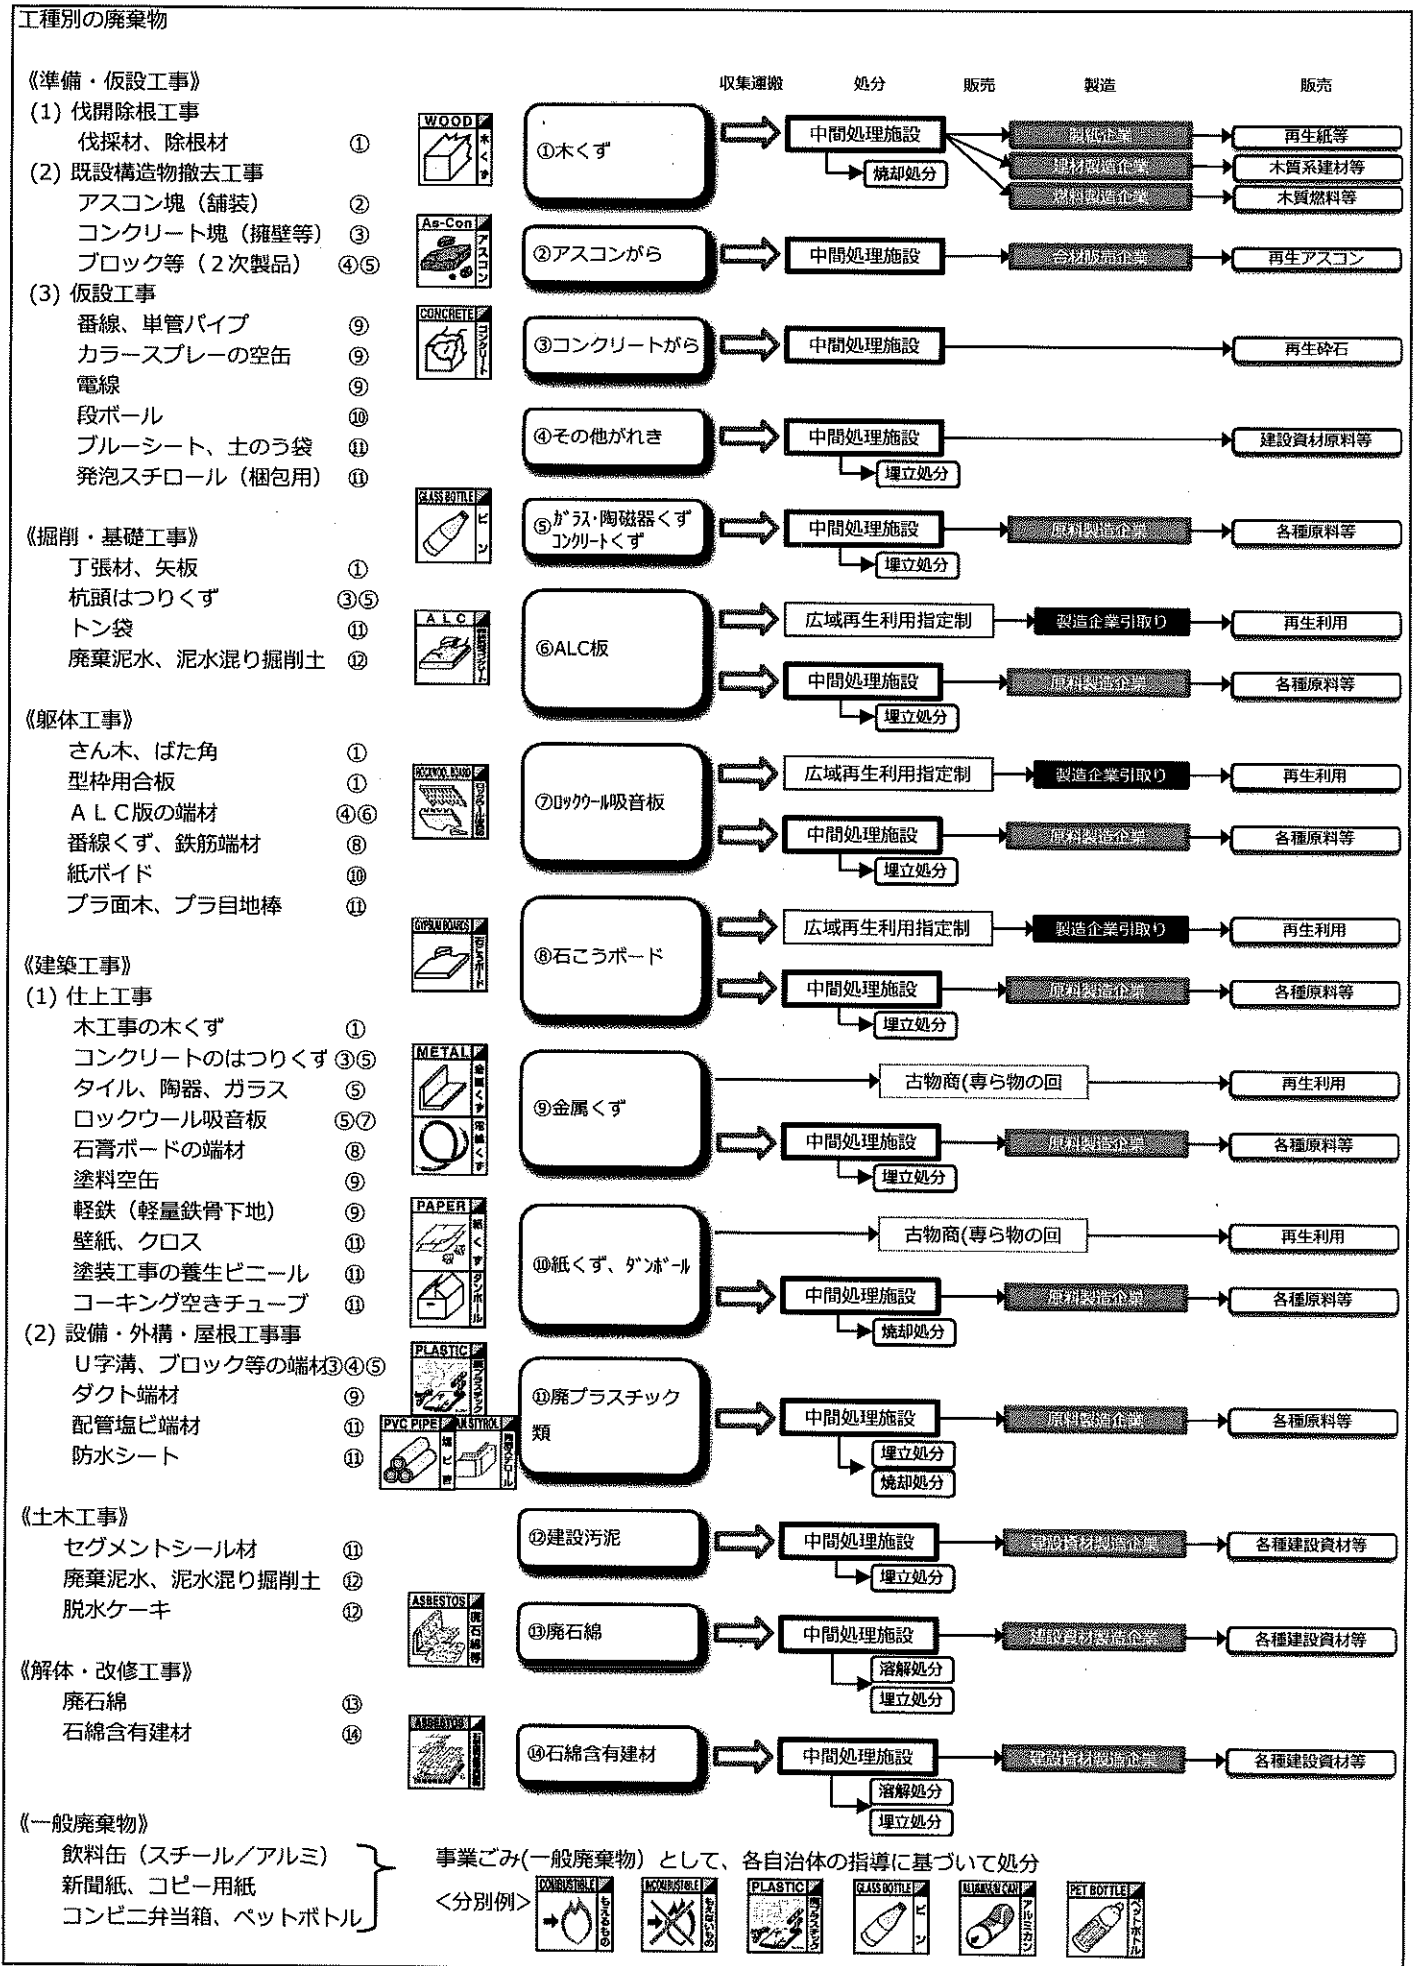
工種別の廃棄物

《準備・仮設工事》
(1) 伐開除根工事
伐採材、除根材 ①
(2) 既設構造物撤去工事
アスコン塊（舗装） ②
コンクリート塊（擁壁等） ③
ブロック等（２次製品） ④⑤
(3) 仮設工事
番線、単管パイプ ⑨
カラースプレーの空缶 ⑨
電線 ⑨
段ボール ⑩
ブルーシート、土のう袋 ⑪
発泡スチロール（梱包用） ⑪

《掘削・基礎工事》
丁張材、矢板 ①
杭頭はつりくず ③⑤
トン袋 ⑪
廃棄泥水、泥水混り掘削土 ⑫

《躯体工事》
さん木、ばた角 ①
型枠用合板 ①
ＡＬＣ版の端材 ④⑥
番線くず、鉄筋端材 ⑧
紙ボイド ⑩
プラ面木、プラ目地棒 ⑪

《建築工事》
(1) 仕上工事
木工事の木くず ①
コンクリートのはつりくず ③⑤
タイル、陶器、ガラス ⑤
ロックウール吸音板 ⑤⑦
石膏ボードの端材 ⑧
塗料空缶 ⑨
軽鉄（軽量鉄骨下地） ⑨
壁紙、クロス ⑪
塗装工事の養生ビニール ⑪
コーキング空きチューブ ⑪
(2) 設備・外構・屋根工事事
Ｕ字溝、ブロック等の端材③④⑤
ダクト端材 ⑨
配管塩ビ端材 ⑪
防水シート ⑪

《土木工事》
セグメントシール材 ⑪
廃棄泥水、泥水混り掘削土 ⑫
脱水ケーキ ⑫

《解体・改修工事》
廃石綿 ⑬
石綿含有建材 ⑭

《一般廃棄物》
飲料缶（スチール／アルミ）
新聞紙、コピー用紙
コンビニ弁当箱、ペットボトル

収集運搬 処分 販売 製造 販売

WOOD 木くず
①木くず → 中間処理施設 → 製紙企業 → 再生紙等
建材製造企業 → 木質系建材等
燃料製造企業 → 木質燃料等
焼却処分

As-Con アスコン
②アスコンがら → 中間処理施設 → 合材販売企業 → 再生アスコン

CONCRETE コンクリート
③コンクリートがら → 中間処理施設 → 再生砕石

④その他がれき → 中間処理施設 → 建設資材原料等
埋立処分

GLASS BOTTLE ビン
⑤ｶﾞﾗｽ･陶磁器くず ｺﾝｸﾘｰﾄくず → 中間処理施設 → 原料製造企業 → 各種原料等
埋立処分

ALC
⑥ALC板 → 広域再生利用指定制 → 製造企業引取り → 再生利用
中間処理施設 → 原料製造企業 → 各種原料等
埋立処分

ROCKWOOL BOARD
⑦ﾛｯｸｳｰﾙ吸音板 → 広域再生利用指定制 → 製造企業引取り → 再生利用
中間処理施設 → 原料製造企業 → 各種原料等
埋立処分

GYPSUM BOARDS 石こうボード
⑧石こうボード → 広域再生利用指定制 → 製造企業引取り → 再生利用
中間処理施設 → 原料製造企業 → 各種原料等
埋立処分

METAL 金属くず
⑨金属くず → 古物商(専ら物の回 → 再生利用
中間処理施設 → 原料製造企業 → 各種原料等
埋立処分

PAPER 紙くず ダンボール
⑩紙くず、ﾀﾞﾝﾎﾞｰﾙ → 古物商(専ら物の回 → 再生利用
中間処理施設 → 原料製造企業 → 各種原料等
焼却処分

PLASTIC 廃プラスチック PVC PIPE 塩ビ管 
⑪廃プラスチック類 → 中間処理施設 → 原料製造企業 → 各種原料等
埋立処分
焼却処分

⑫建設汚泥 → 中間処理施設 → 建設資材製造企業 → 各種建設資材等
埋立処分

ASBESTOS 廃石綿等
⑬廃石綿 → 中間処理施設 → 建設資材製造企業 → 各種建設資材等
溶解処分
埋立処分

ASBESTOS
⑭石綿含有建材 → 中間処理施設 → 建設資材製造企業 → 各種建設資材等
溶解処分
埋立処分

事業ごみ(一般廃棄物）として、各自治体の指導に基づいて処分
<分別例>
COMBUSTIBLE もえるもの
INCOMBUSTIBLE もえないもの
PLASTIC 廃プラスチック
GLASS BOTTLE ビン
ALUMINUM CAN アルミカン
PET BOTTLE ペットボトル